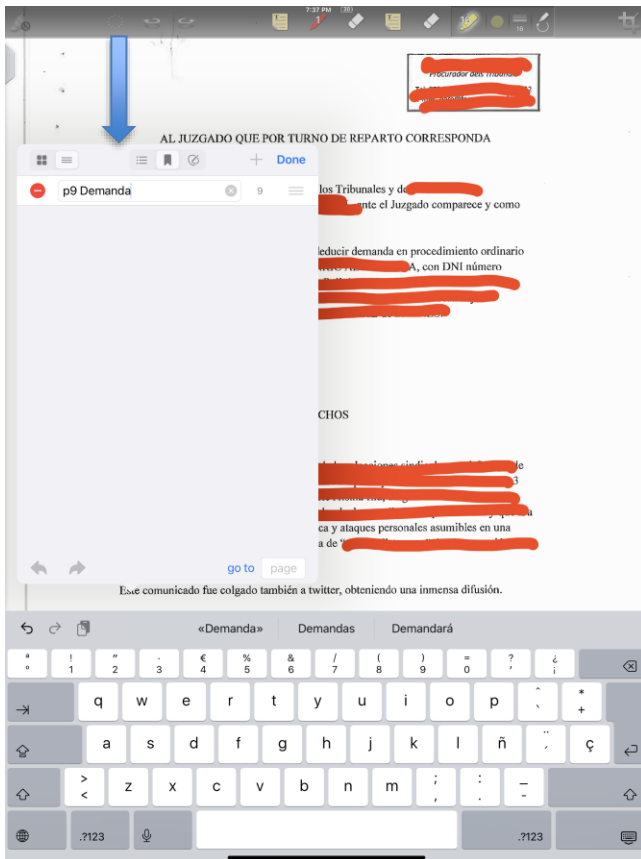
7:37 PM (30)

10

Procurador dels Tribunals

AL JUZGADO QUE POR TURNO DE REPARTO CORRESPONDA

Done

p9 Demanda 9

los Tribunales y de
ante el Juzgado comparece y como

deducir demanda en procedimiento ordinario
A, con DNI número

CHOS

ca y ataques personales asumibles en una
a de

go to page

Este comunicado fue colgado también a twitter, obteniendo una inmensa difusión.

«Demanda» Demandas Demandará

ª º ! 1 " 2 · 3 € 4 % 5 & 6 / 7 ( 8 ) 9 = 0 ? ' ¿ ¡

q w e r t y u i o p ˆ ` * +

a s d f g h j k l ñ ¨ ´ ç

> < z x c v b n m ; , : . _ -

.?123 .?123